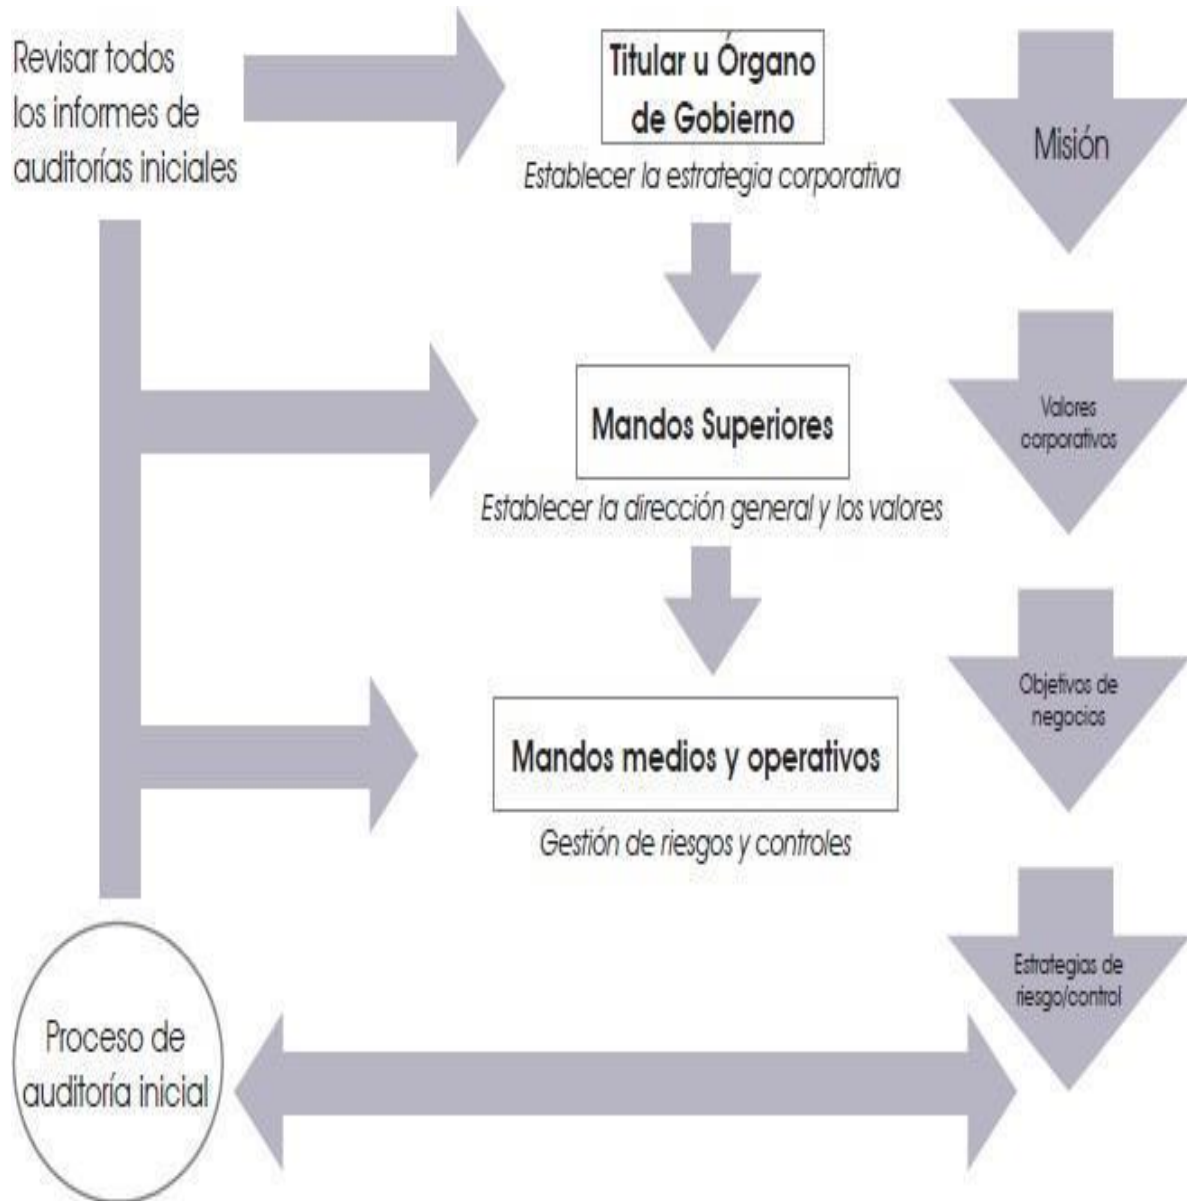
Revisar todos los informes de auditorías iniciales

Titular u Órgano de Gobierno

Establecer la estrategia corporativa

Misión

Mandos Superiores

Establecer la dirección general y los valores

Valores corporativos

Mandos medios y operativos

Gestión de riesgos y controles

Objetivos de negocios

Estrategias de riesgo/control

Proceso de auditoría inicial